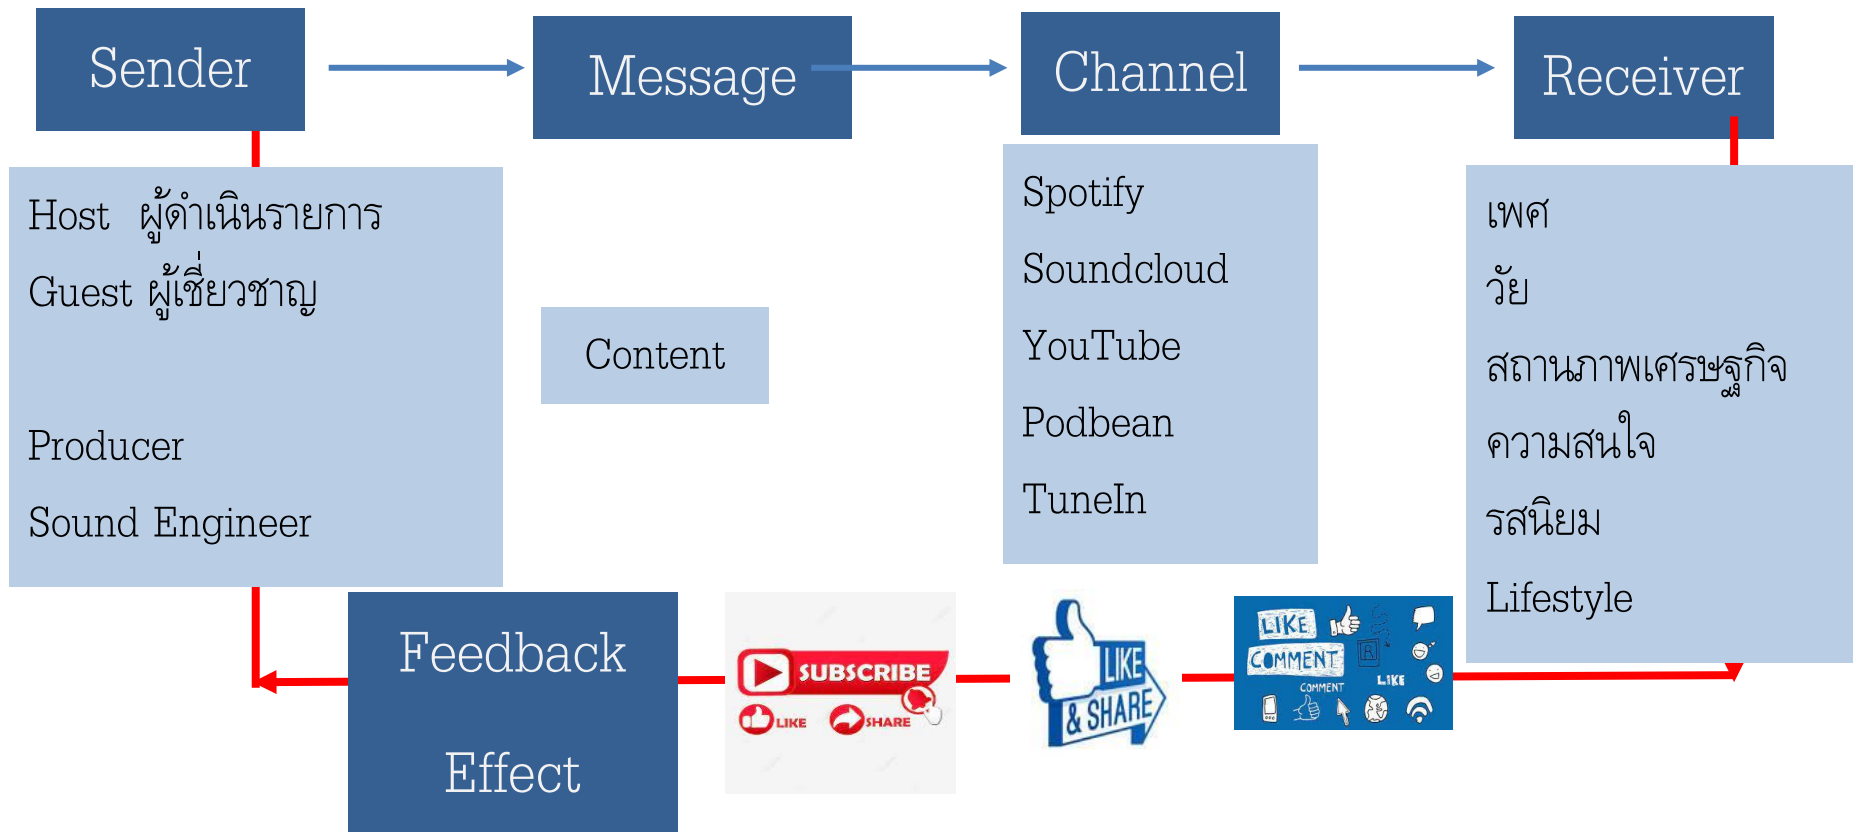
Sender

Message

Channel

Receiver

Host ผู้ดำเนินรายการ

Guest ผู้เชี่ยวชาญ

Producer

Sound Engineer

Content

Spotify

Soundcloud

YouTube

Podbean

TuneIn

เพศ

วัย

สถานภาพเศรษฐกิจ

ความสนใจ

รสนิยม

Lifestyle

Feedback

Effect

SUBSCRIBE

LIKE

SHARE

LIKE

& SHARE

LIKE

COMMENT

COMMENT

LIKE